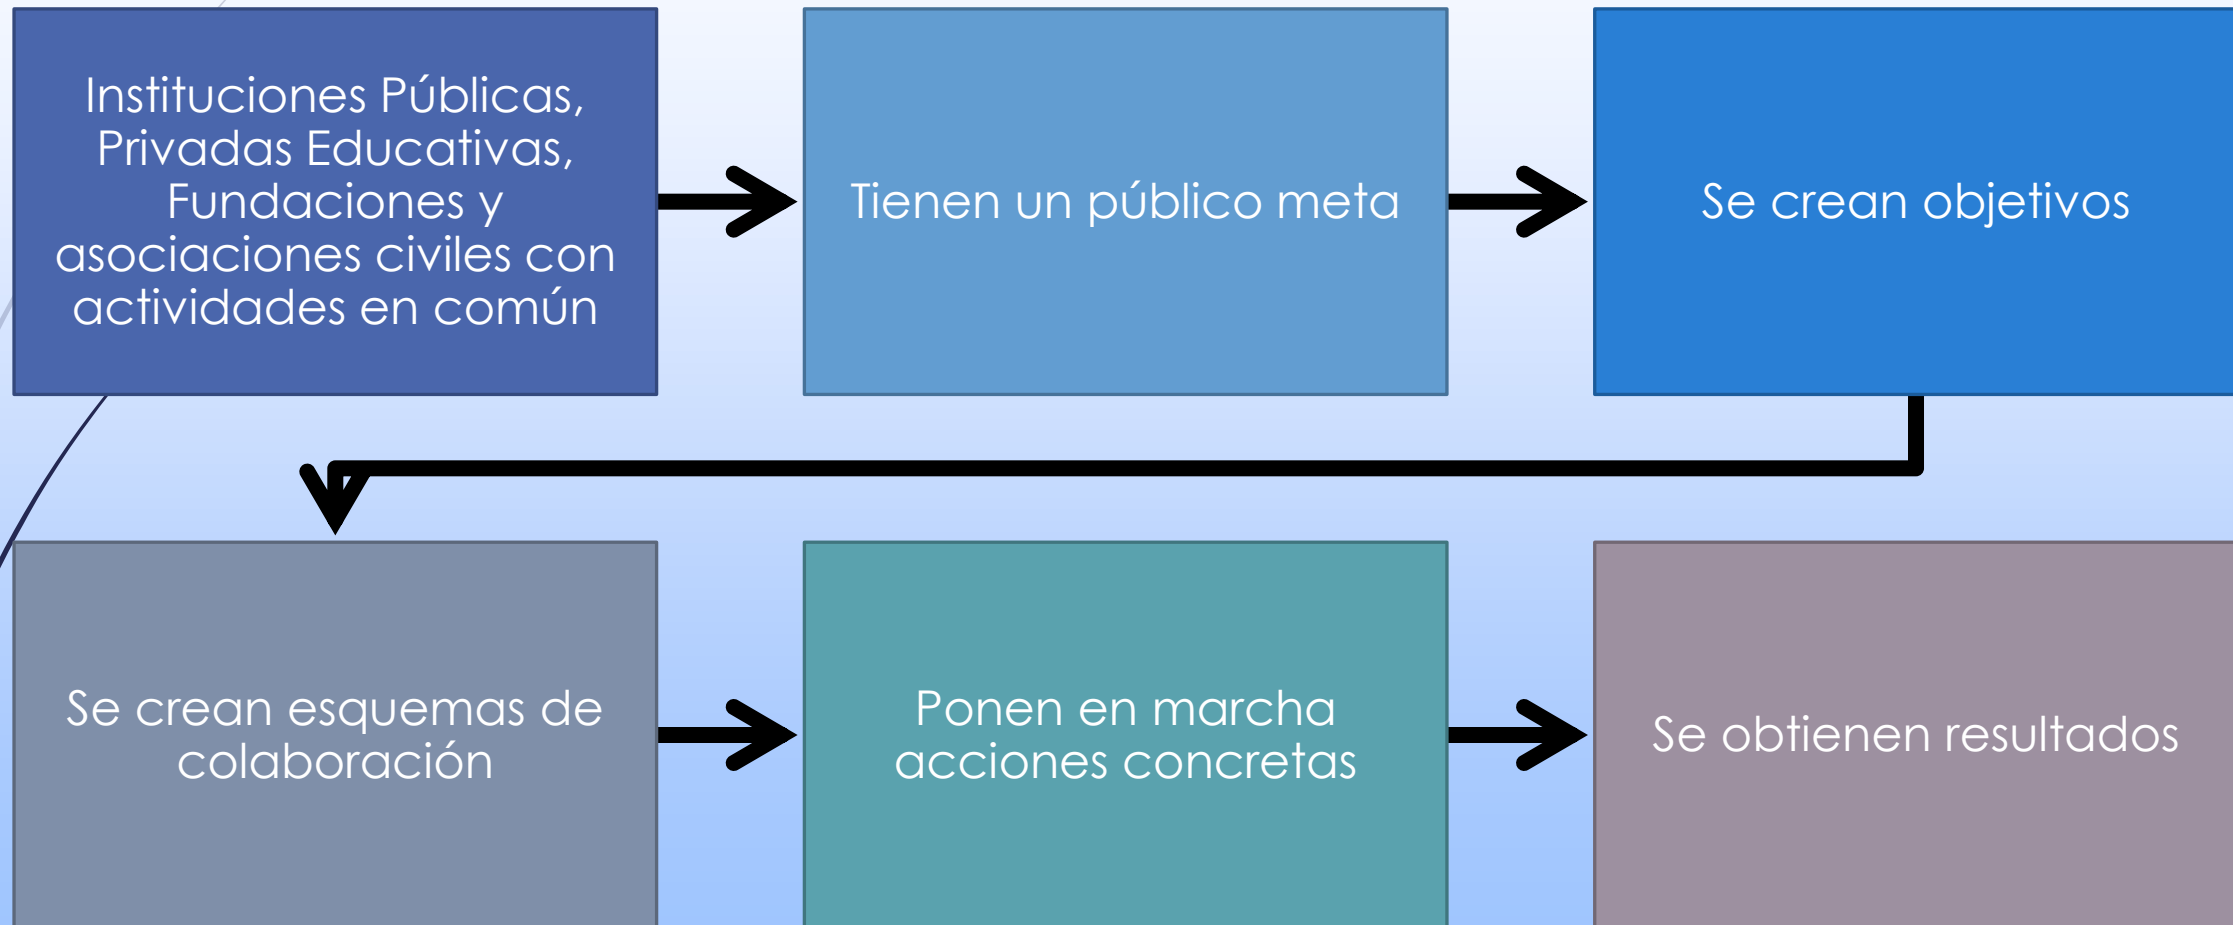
Instituciones Públicas, Privadas Educativas, Fundaciones y asociaciones civiles con actividades en común

Tienen un público meta

Se crean objetivos

Se crean esquemas de colaboración

Ponen en marcha acciones concretas

Se obtienen resultados